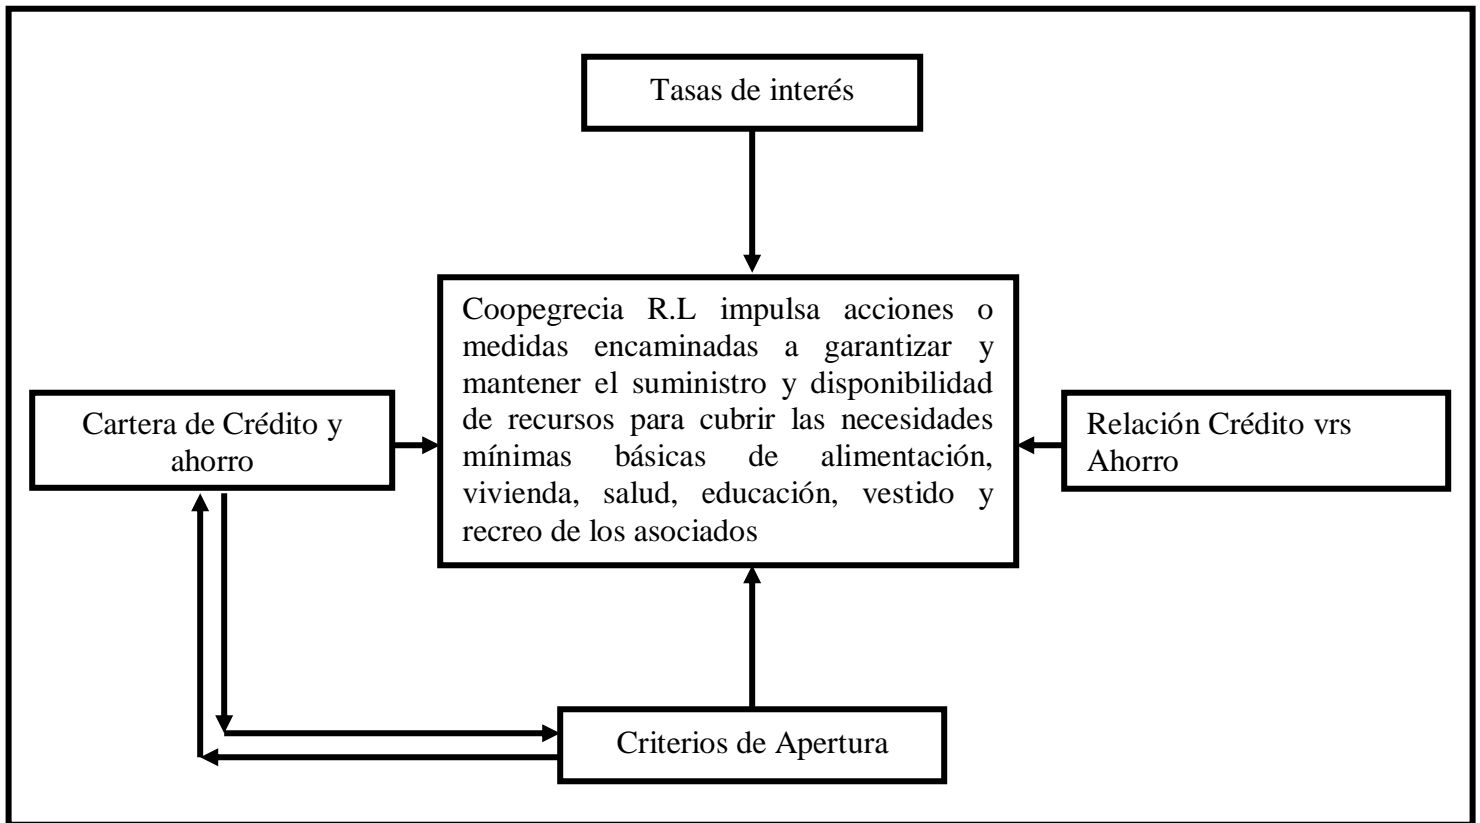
Tasas de interés

Cartera de Crédito y ahorro

Coopegrecia R.L impulsa acciones o medidas encaminadas a garantizar y mantener el suministro y disponibilidad de recursos para cubrir las necesidades mínimas básicas de alimentación, vivienda, salud, educación, vestido y recreo de los asociados

Relación Crédito vrs Ahorro

Criterios de Apertura